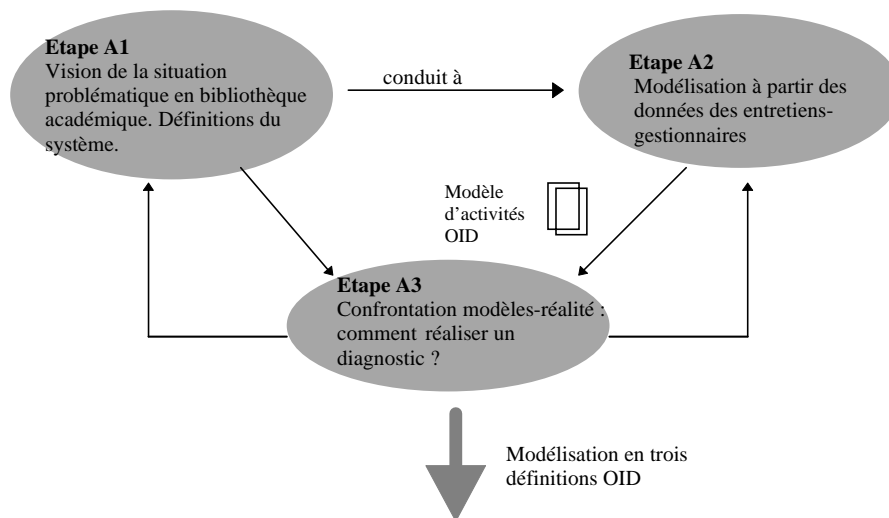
**Etape A1**
Vision de la situation problématique en bibliothèque académique. Définitions du système.

conduit à

**Etape A2**
Modélisation à partir des données des entretiens-gestionnaires

Modèle d'activités OID

**Etape A3**
Confrontation modèles-réalité : comment réaliser un diagnostic ?

Modélisation en trois définitions OID